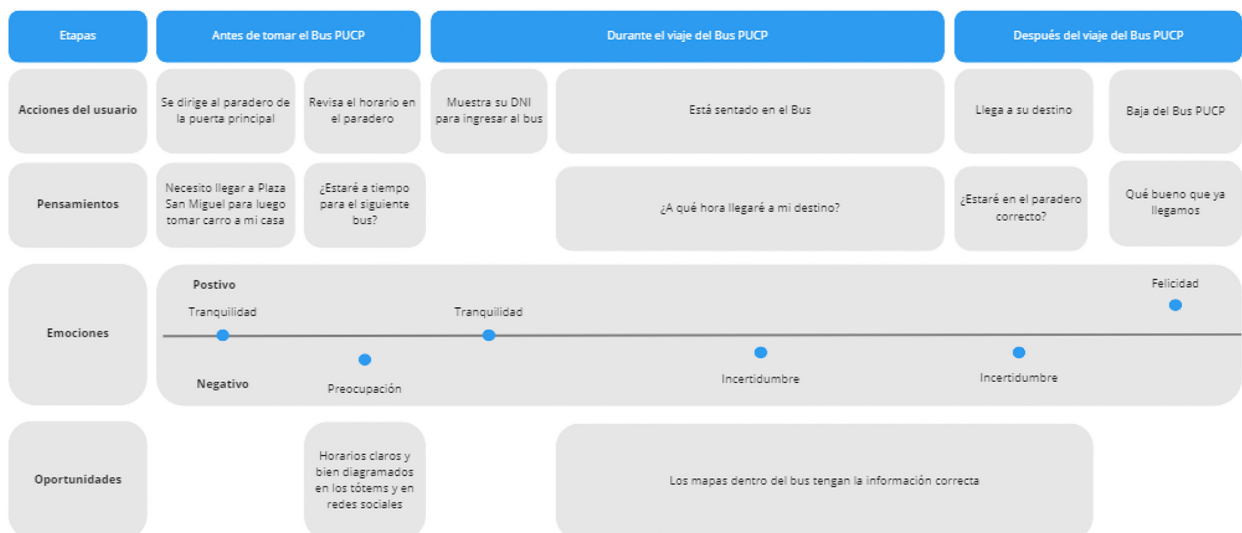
| Etapas | Antes de tomar el Bus PUCP | | Durante el viaje del Bus PUCP | | Después del viaje del Bus PUCP | |
|---|---|---|---|---|---|---|
| Acciones del usuario | Se dirige al paradero de la puerta principal | Revisa el horario en el paradero | Muestra su DNI para ingresar al bus | Está sentado en el Bus | Llega a su destino | Baja del Bus PUCP |
| Pensamientos | Necesito llegar a Plaza San Miguel para luego tomar carro a mi casa | ¿Estaré a tiempo para el siguiente bus? | | ¿A qué hora llegaré a mi destino? | ¿Estaré en el paradero correcto? | Qué bueno que ya llegamos |
| Emociones | Postivo | | | | | |
| Oportunidades | | Horarios claros y bien diagramados en los tótems y en redes sociales | | Los mapas dentro del bus tengan la información correcta | | |

Postivo

Tranquilidad

Tranquilidad

Felicidad

Negativo

Preocupación

Incertidumbre

Incertidumbre